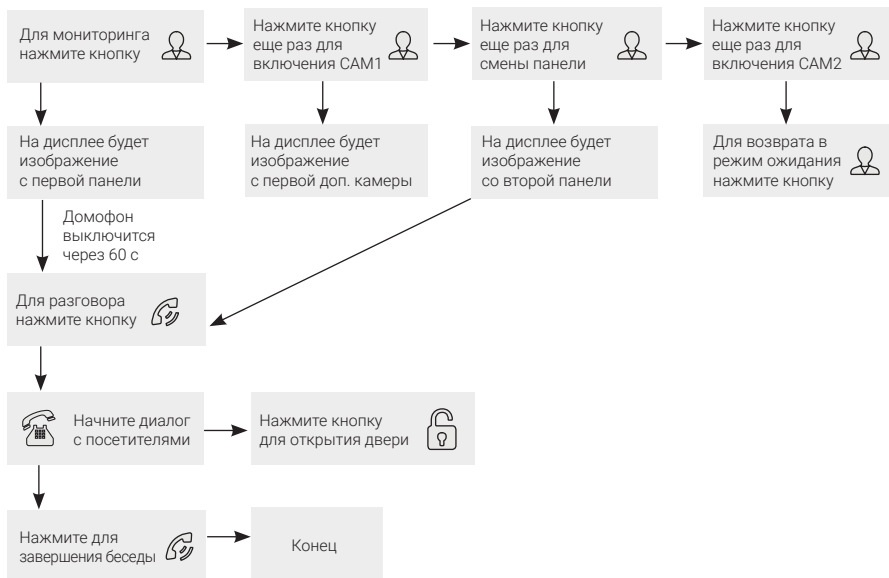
Для мониторинга нажмите кнопку

Нажмите кнопку еще раз для включения CAM1

Нажмите кнопку еще раз для смены панели

Нажмите кнопку еще раз для включения CAM2

На дисплее будет изображение с первой панели

На дисплее будет изображение с первой доп. камеры

На дисплее будет изображение со второй панели

Для возврата в режим ожидания нажмите кнопку

Домофон выключится через 60 с

Для разговора нажмите кнопку

Начните диалог с посетителями

Нажмите кнопку для открытия двери

Нажмите для завершения беседы

Конец